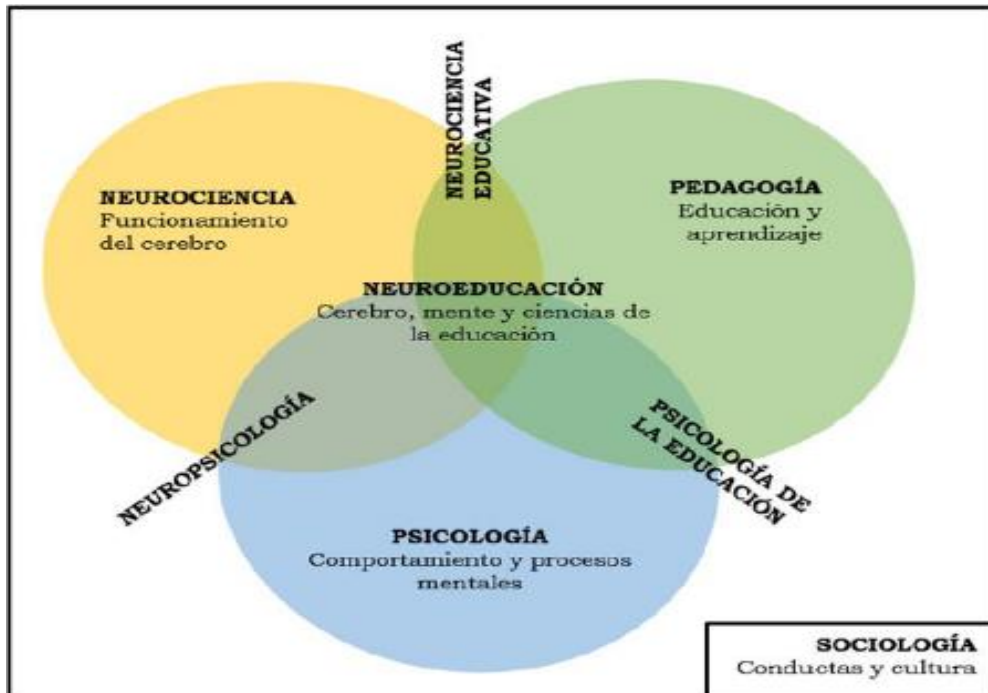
NEUROCIENCIA EDUCATIVA

NEUROCIENCIA
Funcionamiento del cerebro

PEDAGOGÍA
Educación y aprendizaje

NEUROEDUCACIÓN
Cerebro, mente y ciencias de la educación

NEUROPSICOLOGÍA

PSICOLOGÍA DE LA EDUCACIÓN

PSICOLOGÍA
Comportamiento y procesos mentales

SOCIOLOGÍA
Conductas y cultura